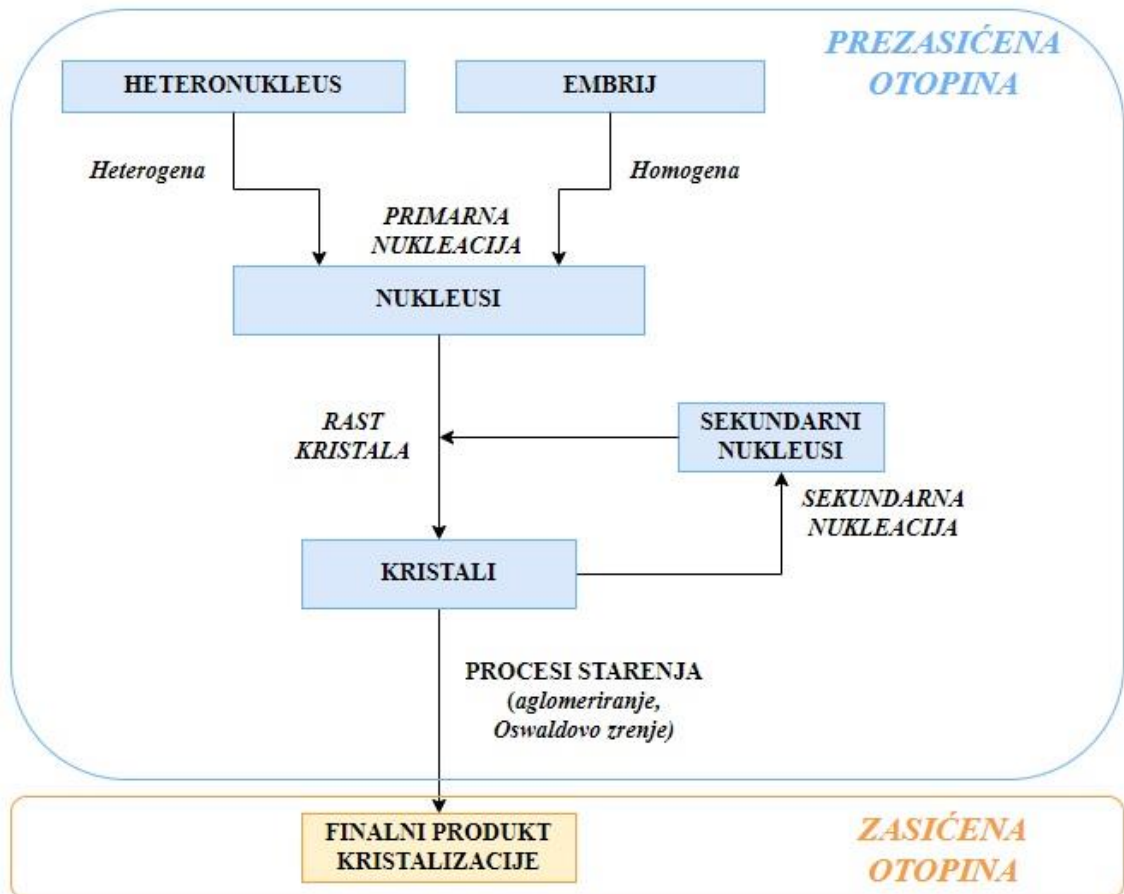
PREZASIĆENA OTOPINA

HETERONUKLEUS

EMBRIJ

Heterogena

Homogena

PRIMARNA NUKLEACIJA

NUKLEUSI

RAST KRISTALA

SEKUNDARNI NUKLEUSI

SEKUNDARNA NUKLEACIJA

KRISTALI

PROCESI STARENJA (aglomeriranje, Oswaldovo zrenje)

FINALNI PRODUKT KRISTALIZACIJE

ZASIĆENA OTOPINA